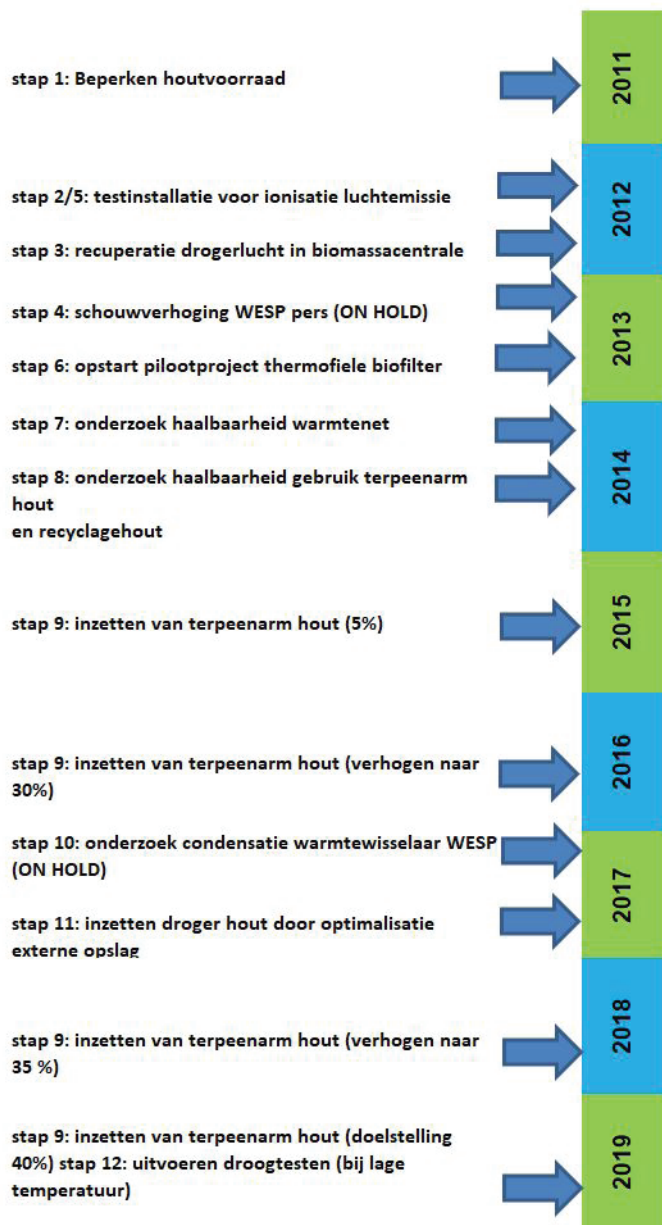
stap 1: Beperken houtvoorraad

2011

stap 2/5: testinstallatie voor ionisatie luchtemissie

stap 3: recuperatie drogerlucht in biomassacentrale

2012

stap 4: schouwverhoging WESP pers (ON HOLD)

stap 6: opstart pilootproject thermofiele biofilter

2013

stap 7: onderzoek haalbaarheid warmtenet

stap 8: onderzoek haalbaarheid gebruik terpeenarm hout
en recyclagehout

2014

stap 9: inzetten van terpeenarm hout (5%)

2015

stap 9: inzetten van terpeenarm hout (verhogen naar 30%)

2016

stap 10: onderzoek condensatie warmtewisselaar WESP (ON HOLD)

stap 11: inzetten droger hout door optimalisatie externe opslag

2017

stap 9: inzetten van terpeenarm hout (verhogen naar 35 %)

2018

stap 9: inzetten van terpeenarm hout (doelstelling 40%) stap 12: uitvoeren droogtesten (bij lage temperatuur)

2019